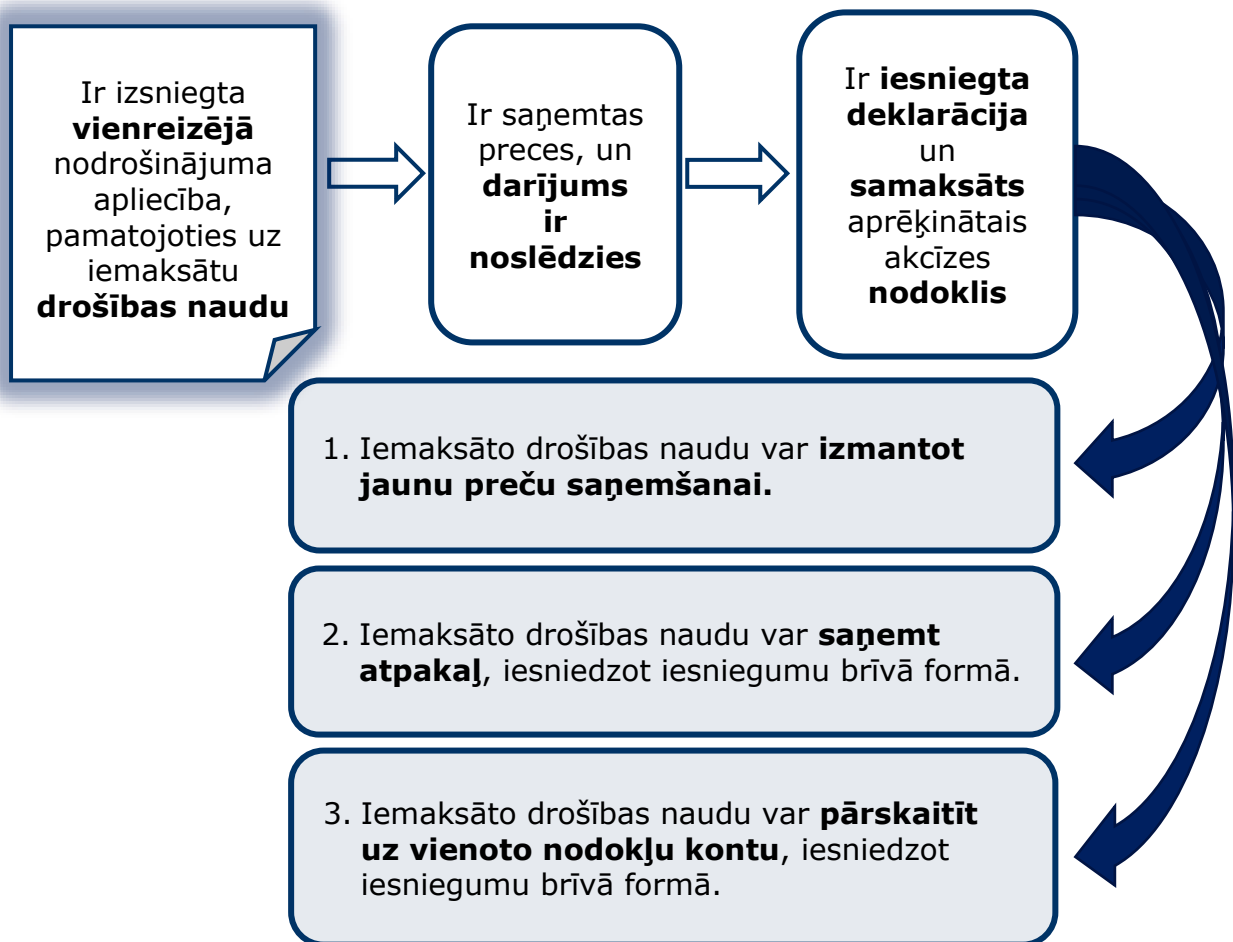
Ir izsniegta vienreizējā nodrošinājuma apliecība, pamatojoties uz iemaksātu drošības naudu

Ir saņemtas preces, un darījums ir noslēdzies

Ir iesniegta deklarācija un samaksāts aprēķinātais akcīzes nodoklis

1. Iemaksāto drošības naudu var izmantot jaunu preču saņemšanai.

2. Iemaksāto drošības naudu var saņemt atpakaļ, iesniedzot iesniegumu brīvā formā.

3. Iemaksāto drošības naudu var pārskaitīt uz vienoto nodokļu kontu, iesniedzot iesniegumu brīvā formā.